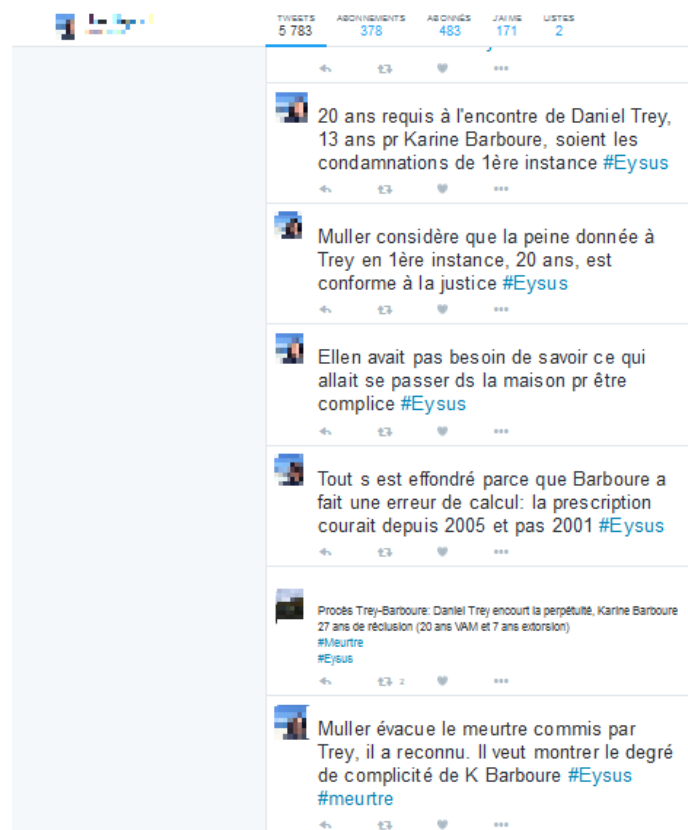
TWEETS
5 783
ABONNEMENTS
378
ABONNÉS
483
J'AIME
171
LISTES
2

20 ans requis à l'encontre de Daniel Trey, 13 ans pr Karine Barboure, soient les condamnations de 1ère instance #Eysus

Muller considère que la peine donnée à Trey en 1ère instance, 20 ans, est conforme à la justice #Eysus

Ellen avait pas besoin de savoir ce qui allait se passer ds la maison pr être complice #Eysus

Tout s est effondré parce que Barboure a fait une erreur de calcul: la prescription courait depuis 2005 et pas 2001 #Eysus

Procès Trey-Barboure: Daniel Trey encourt la perpétuité, Karine Barboure 27 ans de réclusion (20 ans VAM et 7 ans extorsion)
#Meurtre
#Eysus

2

Muller évacue le meurtre commis par Trey, il a reconnu. Il veut montrer le degré de complicité de K Barboure #Eysus #meurtre